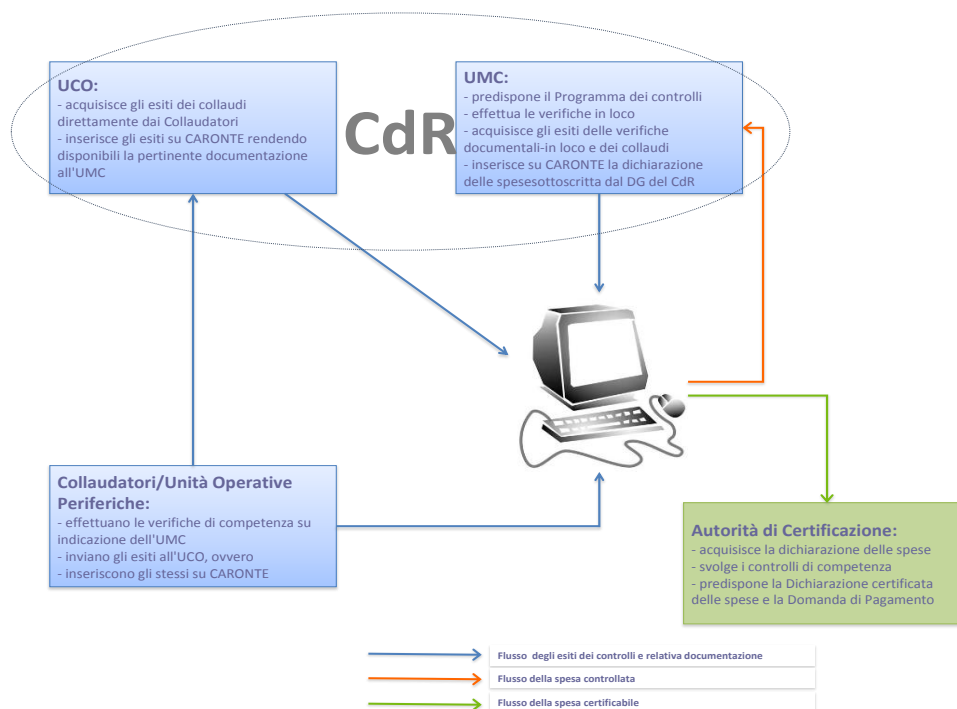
UCO:
- acquisisce gli esiti dei collaudi direttamente dai Collaudatori
- inserisce gli esiti su CARONTE rendendo disponibili la pertinente documentazione all'UMC

CdR

UMC:
- predispone il Programma dei controlli
- effettua le verifiche in loco
- acquisisce gli esiti delle verifiche documentali-in loco e dei collaudi
- inserisce su CARONTE la dichiarazione delle spesesottoscritta dal DG del CdR

Collaudatori/Unità Operative Periferiche:
- effettuano le verifiche di competenza su indicazione dell'UMC
- inviano gli esiti all'UCO, ovvero
- inseriscono gli stessi su CARONTE

Autorità di Certificazione:
- acquisisce la dichiarazione delle spese
- svolge i controlli di competenza
- predispone la Dichiarazione certificata delle spese e la Domanda di Pagamento

Flusso degli esiti dei controlli e relativa documentazione
Flusso della spesa controllata
Flusso della spesa certificabile